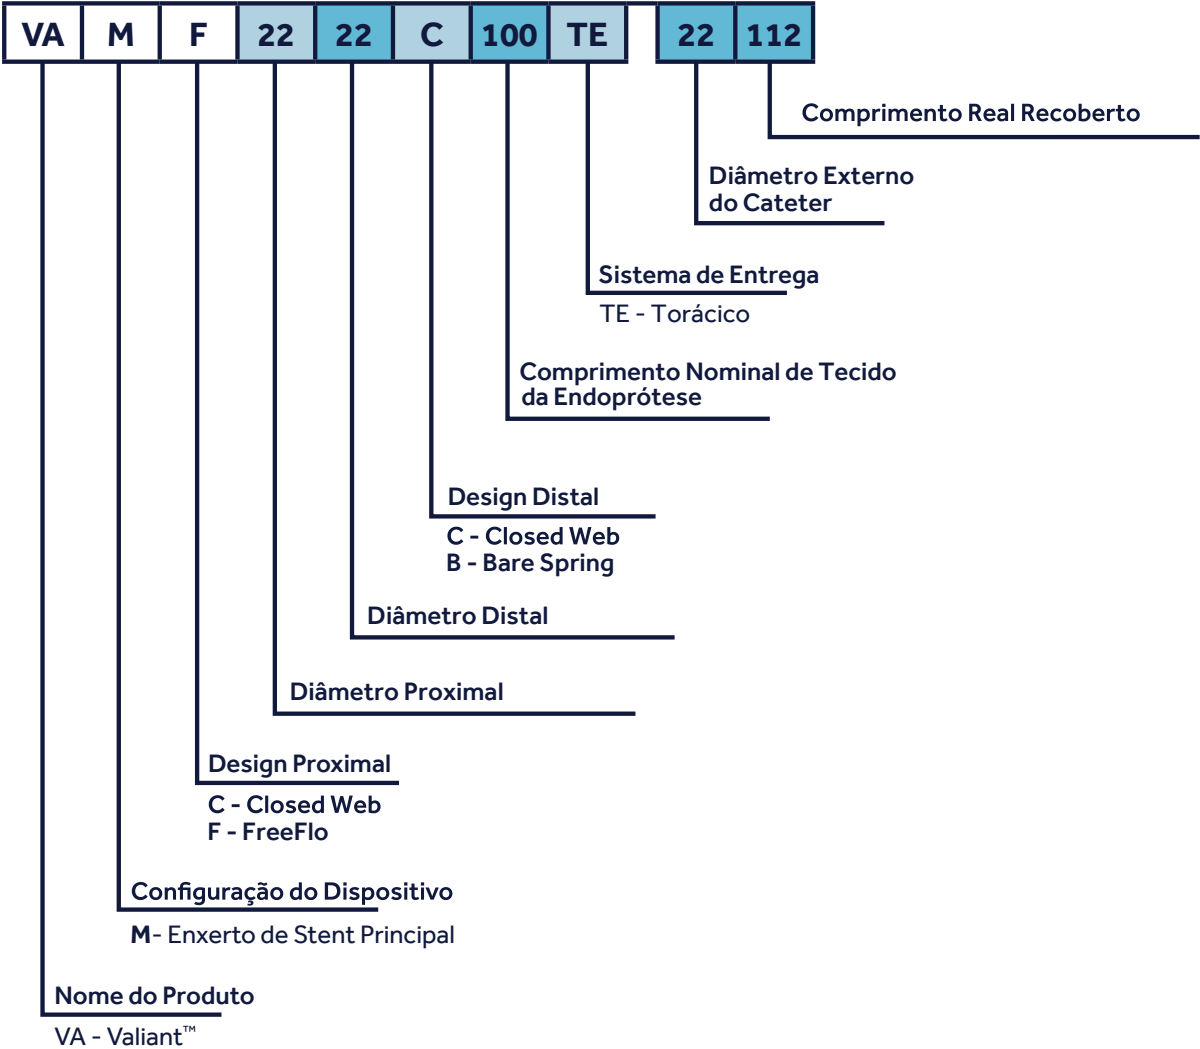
| VA | M | F | 22 | 22 | C | 100 | TE | | 22 | 112 |
|---|---|---|---|---|---|---|---|---|---|---|

Comprimento Real Recoberto

Diâmetro Externo do Cateter

Sistema de Entrega
TE - Torácico

Comprimento Nominal de Tecido da Endoprótese

Design Distal
C - Closed Web
B - Bare Spring

Diâmetro Distal

Diâmetro Proximal

Design Proximal
C - Closed Web
F - FreeFlo

Configuração do Dispositivo
M- Enxerto de Stent Principal

Nome do Produto
VA - Valiant™